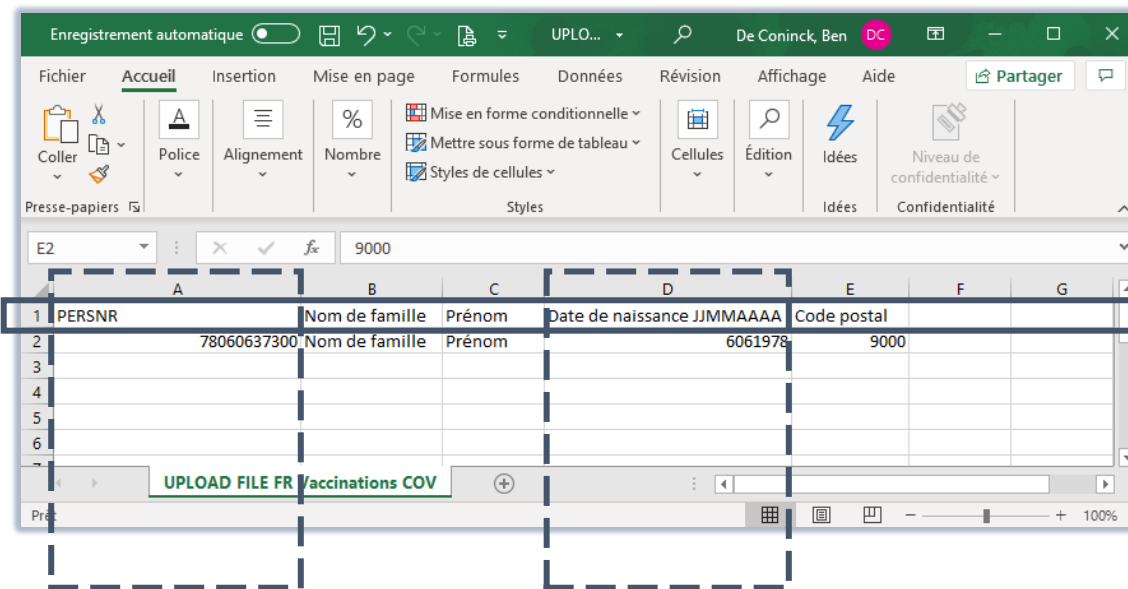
Enregistrement automatique UPLO... De Coninck, Ben DC

Fichier Accueil Insertion Mise en page Formules Données Révision Affichage Aide Partager

Coller Police Alignement Nombre Mise en forme conditionnelle Mettre sous forme de tableau Styles de cellules Cellules Édition Idées Niveau de confidentialité

Presse-papiers Styles Idées Confidentialité

E2 9000

| | A | B | C | D | E | F | G |
|---|---|---|---|---|---|---|---|
| 1 | PERSNR | Nom de famille | Prénom | Date de naissance JJMMAAAA | Code postal | | |
| 2 | 78060637300 | Nom de famille | Prénom | 6061978 | 9000 | | |
| 3 | | | | | | | |
| 4 | | | | | | | |
| 5 | | | | | | | |
| 6 | | | | | | | |

UPLOAD FILE FR Vaccinations COV

Prêt 100%